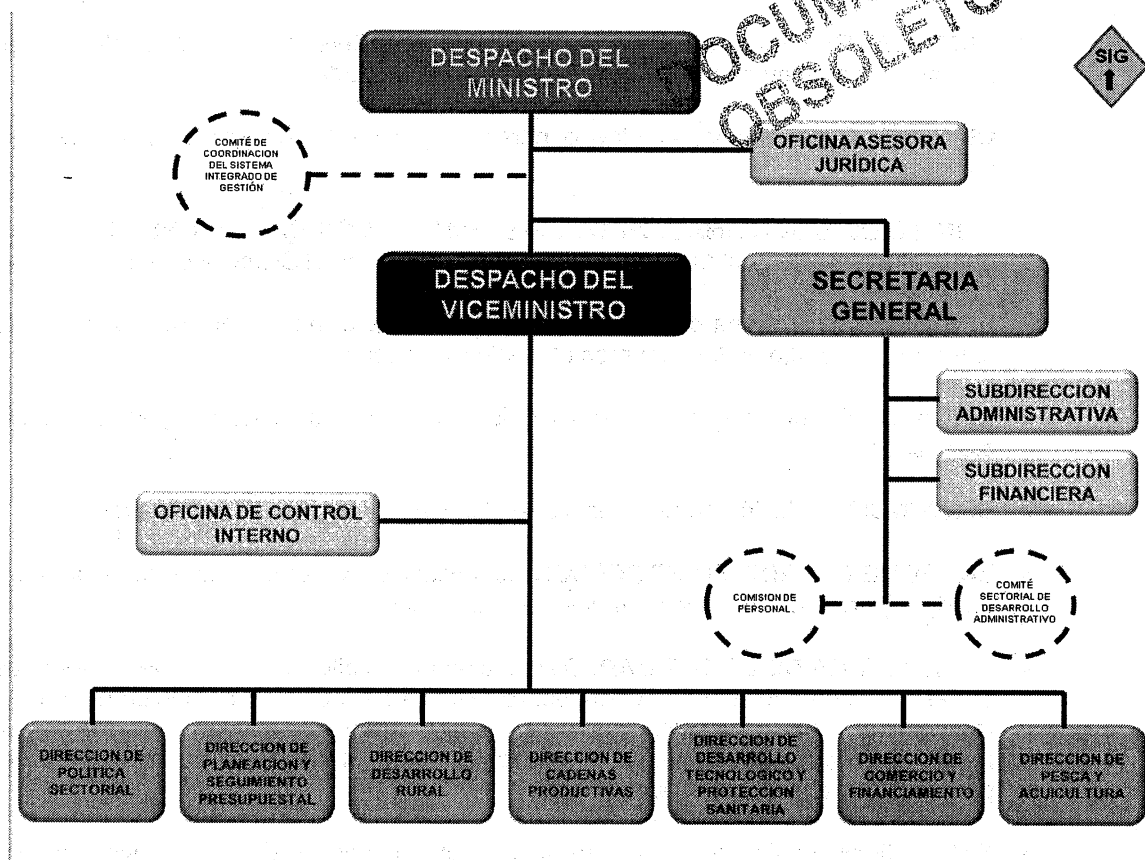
DOCUMENTO OBSOLETO

SIG

DESPACHO DEL MINISTRO

COMITÉ DE COORDINACION DEL SISTEMA INTEGRADO DE GESTIÓN

OFICINA ASESORA JURÍDICA

DESPACHO DEL VICEMINISTRO

SECRETARIA GENERAL

SUBDIRECCION ADMINISTRATIVA

SUBDIRECCION FINANCIERA

OFICINA DE CONTROL INTERNO

COMISION DE PERSONAL

COMITÉ SECTORIAL DE DESARROLLO ADMINISTRATIVO

DIRECCION DE POLITICA SECTORIAL

DIRECCION DE PLANEACION Y SEGUIMIENTO PRESUPUESTAL

DIRECCION DE DESARROLLO RURAL

DIRECCION DE CADENAS PRODUCTIVAS

DIRECCION DE DESARROLLO TECNOLOGICO Y PROTECCION SANITARIA

DIRECCION DE COMERCIO Y FINANCIAMIENTO

DIRECCION DE PESCA Y ACUICULTURA